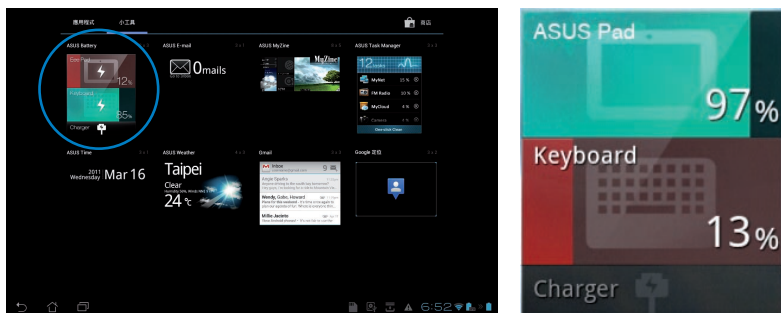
應用程式 小工具

商店

ASUS Battery

EeePad

12%

Keyboard

65%

Charger

ASUS E-mail

0mails

ASUS MyZine

MyZine

ASUS Task Manager

12

MyNet

FM Radio

MyCloud

Camera

One-click Clear

ASUS Time

2011 Wednesday Mar 16

ASUS Weather

Taipei

Clear

24℃

Gmail

Inbox

Google 搜尋

6:52

ASUS Pad

97%

Keyboard

13%

Charger